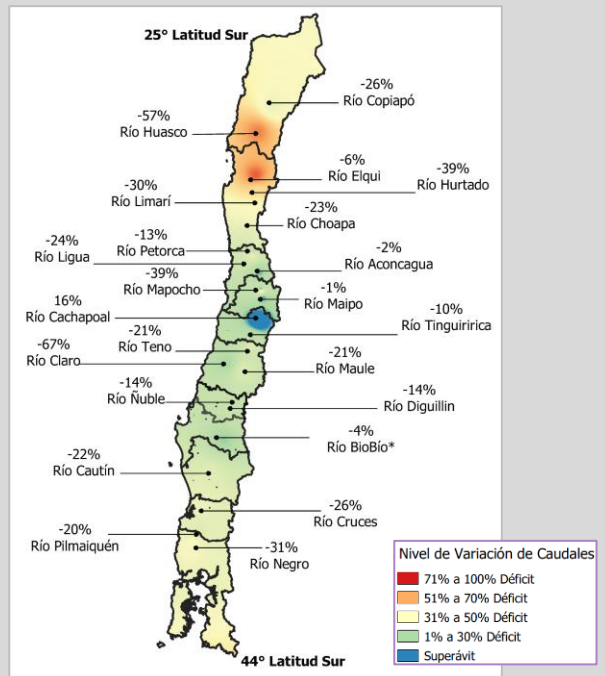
25° Latitud Sur

-26%
Río Copiapó

-57%
Río Huasco

-6%
Río Elqui

-39%
Río Hurtado

-30%
Río Limarí

-23%
Río Choapa

-13%
Río Petorca

-24%
Río Ligua

-2%
Río Aconcagua

-39%
Río Mapocho

-1%
Río Maipo

16%
Río Cachapoal

-10%
Río Tinguiririca

-21%
Río Teno

-67%
Río Claro

-21%
Río Maule

-14%
Río Ñuble

-14%
Río Diguillin

-4%
Río BioBío*

-22%
Río Cautín

-26%
Río Cruces

-20%
Río Pilmaiquén

-31%
Río Negro

Nivel de Variación de Caudales
71% a 100% Déficit
51% a 70% Déficit
31% a 50% Déficit
1% a 30% Déficit
Superávit

44° Latitud Sur